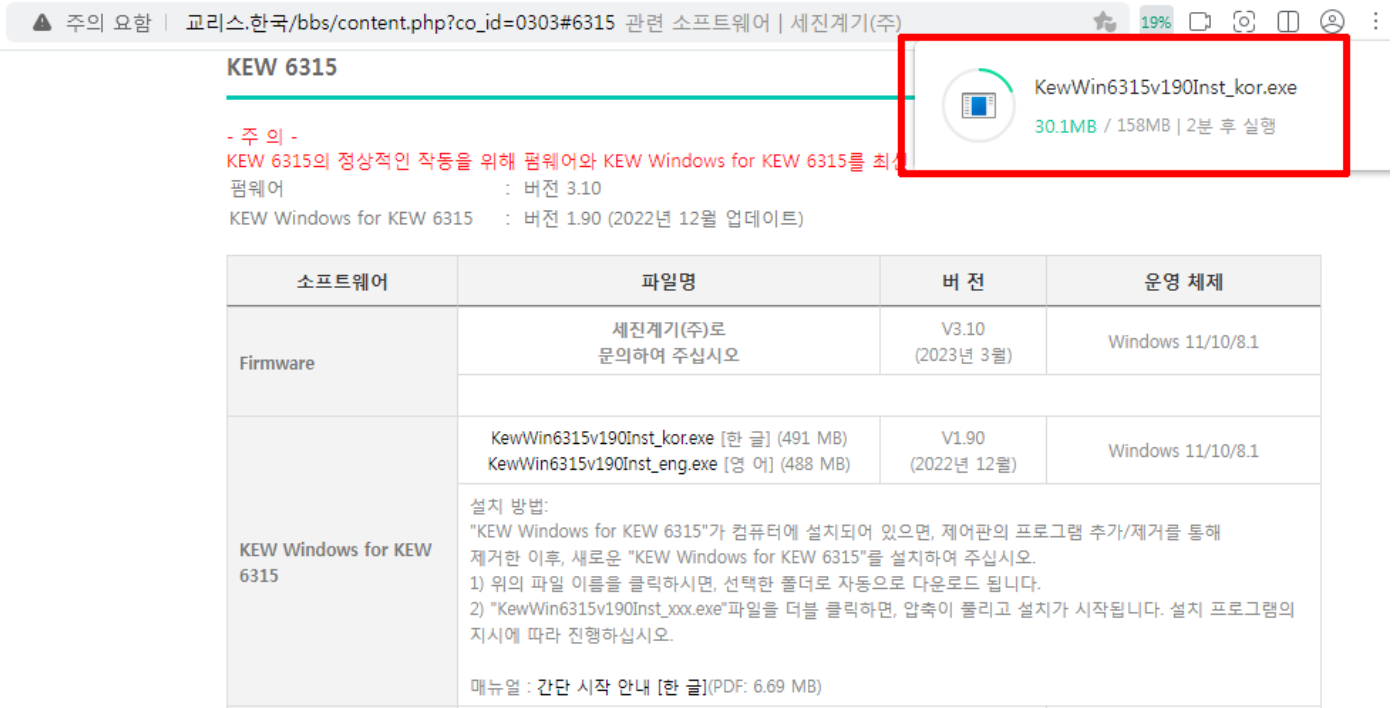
주의 요함 | 교리스.한국/bbs/content.php?co_id=0303#6315 관련 소프트웨어 | 세진계기(주)

19%

KewWin6315v190Inst_kor.exe

30.1MB / 158MB | 2분 후 실행

KEW 6315

- 주 의 -
KEW 6315의 정상적인 작동을 위해 펌웨어와 KEW Windows for KEW 6315를 최신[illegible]

펌웨어 : 버전 3.10
KEW Windows for KEW 6315 : 버전 1.90 (2022년 12월 업데이트)

| 소프트웨어 | 파일명 | 버 전 | 운영 체제 |
|---|---|---|---|
| Firmware | 세진계기(주)로 문의하여 주십시오 | V3.10 (2023년 3월) | Windows 11/10/8.1 |
| | | | |
| KEW Windows for KEW 6315 | KewWin6315v190Inst_kor.exe [한 글] (491 MB) KewWin6315v190Inst_eng.exe [영 어] (488 MB) | V1.90 (2022년 12월) | Windows 11/10/8.1 |
| | 설치 방법: "KEW Windows for KEW 6315"가 컴퓨터에 설치되어 있으면, 제어판의 프로그램 추가/제거를 통해 제거한 이후, 새로운 "KEW Windows for KEW 6315"를 설치하여 주십시오. 1) 위의 파일 이름을 클릭하시면, 선택한 폴더로 자동으로 다운로드 됩니다. 2) "KewWin6315v190Inst_xxx.exe"파일을 더블 클릭하면, 압축이 풀리고 설치가 시작됩니다. 설치 프로그램의 지시에 따라 진행하십시오. 매뉴얼 : 간단 시작 안내 [한 글](PDF: 6.69 MB) | | |